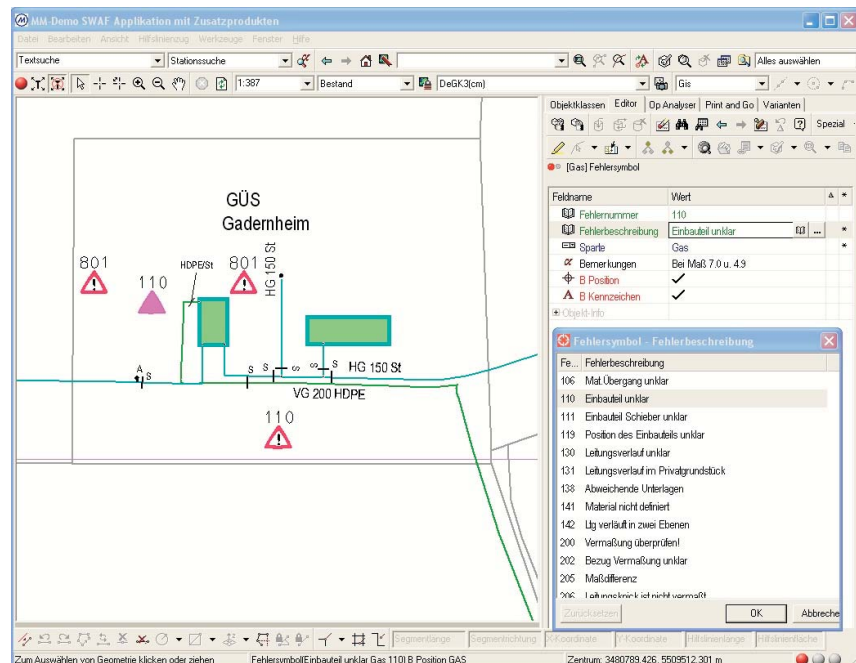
MM-Demo SWAF Applikation mit Zusatzprodukten

Datei Bearbeiten Ansicht Hilfsmittelzug Werkzeuge Fenster Hilfe

Textsuche Stationssuche Alles auswählen

1:387 Bestand DeGK3(cm) Gis

Objektklassen Editor Op Analyser Print and Go Varianten

Spezial

[Gas] Fehlersymbol

| Feldname | Wert |
|---|---|
| Fehlernummer | 110 |
| Fehlerbeschreibung | Einbauteil unklar |
| Sparte | Gas |
| Bemerkungen | Bei Maß 7.0 u. 4.9 |
| B Position | ✓ |
| B Kennzeichen | ✓ |

Objekt-Info

GÜS
Gadernheim

801
110
HDPE/St
801
HG 150 St
S
S S S
HG 150 St
VG 200 HDPE
110

Fehlersymbol - Fehlerbeschreibung

| Fe... | Fehlerbeschreibung |
|---|---|
| 106 | Mat.Übergang unklar |
| 110 | Einbauteil unklar |
| 111 | Einbauteil Schieber unklar |
| 119 | Position des Einbauteils unklar |
| 130 | Leitungsverlauf unklar |
| 131 | Leitungsverlauf im Privatgrundstück |
| 138 | Abweichende Unterlagen |
| 141 | Material nicht definiert |
| 142 | Ltg verläuft in zwei Ebenen |
| 200 | Vermaßung überprüfen! |
| 202 | Bezug Vermaßung unklar |
| 205 | Maßdifferenz |
| 206 | Leitungsknick ist nicht vermaßt |

Zurücksetzen OK Abbreche

Segmentlänge Segmentrichtung X-Koordinate Y-Koordinate Hilfslinienlänge Hilfslinienfläche

Zum Auswählen von Geometrie klicken oder ziehen Fehlersymbol(Einbauteil unklar Gas 110) B Position GAS Zentrum: 3480789.426, 5509512.301 m